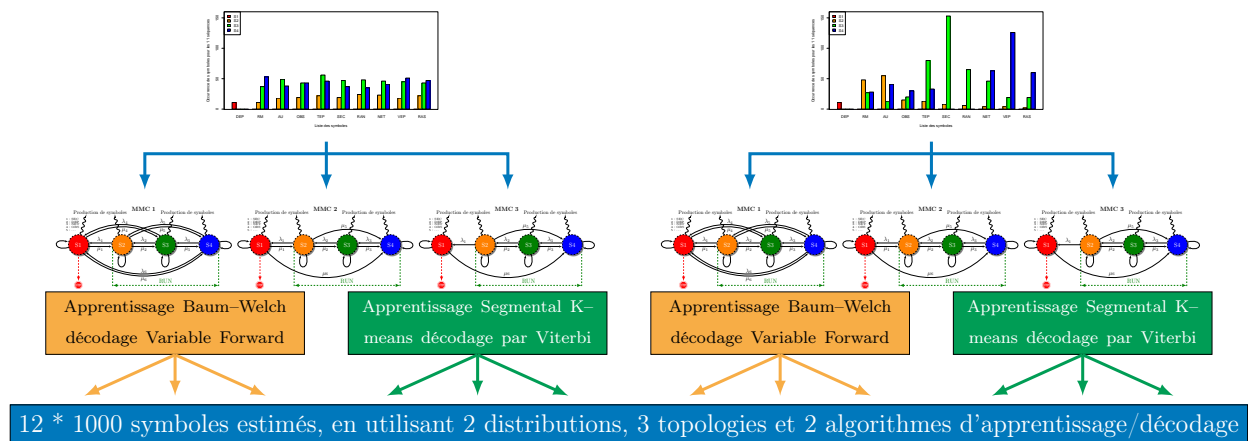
Liste des symboles

DEP RM AU OBE TEP SEC RAN NET VEP RAS

MMC 1

Production de symboles

S1 S2 S3 S4

FIN

RUN

MMC 2

MMC 3

Apprentissage Baum–Welch décodage Variable Forward

Apprentissage Segmental K-means décodage par Viterbi

Liste des symboles

DEP RM AU OBE TEP SEC RAN NET VEP RAS

MMC 1

MMC 2

MMC 3

Apprentissage Baum–Welch décodage Variable Forward

Apprentissage Segmental K-means décodage par Viterbi

12 * 1000 symboles estimés, en utilisant 2 distributions, 3 topologies et 2 algorithmes d'apprentissage/décodage